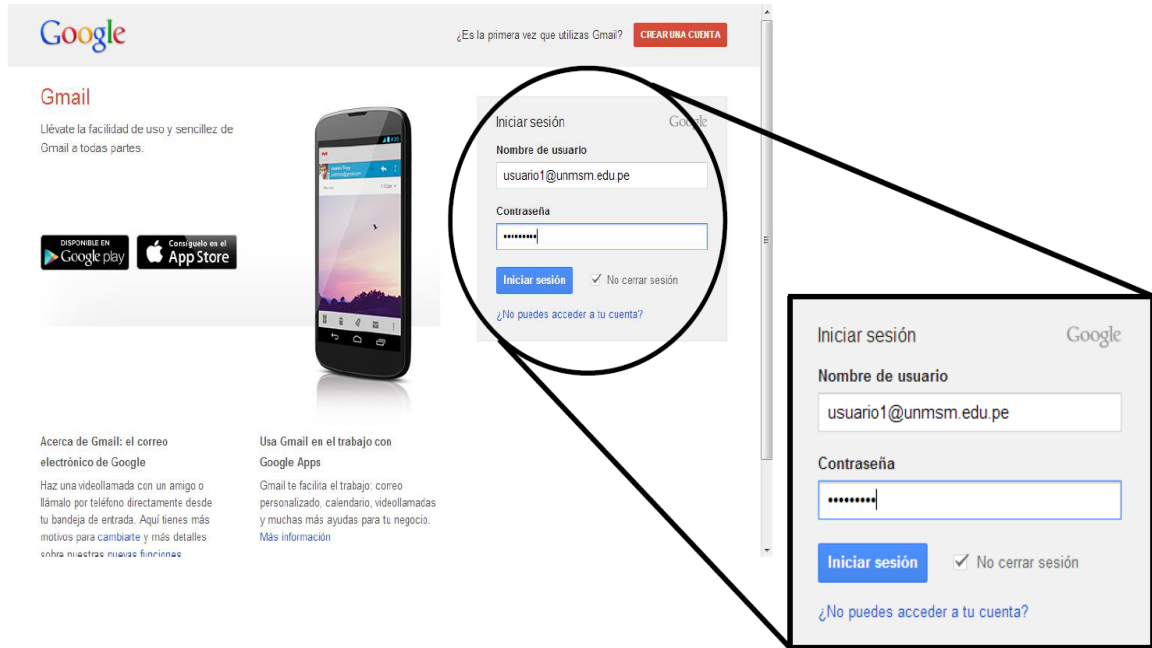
Google

¿Es la primera vez que utilizas Gmail? CREAR UNA CUENTA

Gmail

Llévate la facilidad de uso y sencillez de Gmail a todas partes.

DISPONIBLE EN Google play

Consíguelo en el App Store

Iniciar sesión Google

Nombre de usuario

usuario1@unmsm.edu.pe

Contraseña

•••••••••

Iniciar sesión ✓ No cerrar sesión

¿No puedes acceder a tu cuenta?

Acerca de Gmail: el correo electrónico de Google

Haz una videollamada con un amigo o llámalo por teléfono directamente desde tu bandeja de entrada. Aquí tienes más motivos para cambiarte y más detalles sobre nuestras nuevas funciones

Usa Gmail en el trabajo con Google Apps

Gmail te facilita el trabajo: correo personalizado, calendario, videollamadas y muchas más ayudas para tu negocio. Más información

Iniciar sesión Google

Nombre de usuario

usuario1@unmsm.edu.pe

Contraseña

•••••••••

Iniciar sesión ✓ No cerrar sesión

¿No puedes acceder a tu cuenta?